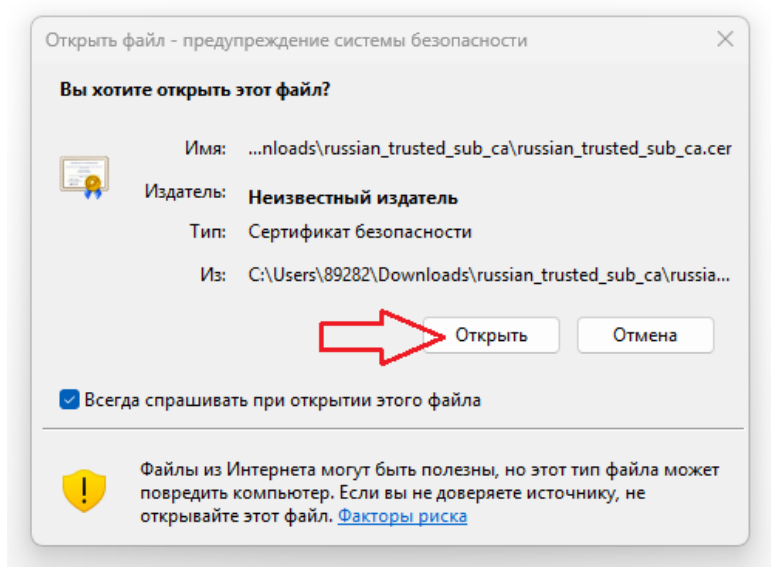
Открыть файл - предупреждение системы безопасности

×

Вы хотите открыть этот файл?

Имя: ...nloads\russian_trusted_sub_ca\russian_trusted_sub_ca.cer

Издатель: Неизвестный издатель

Тип: Сертификат безопасности

Из: C:\Users\89282\Downloads\russian_trusted_sub_ca\russia...

Открыть

Отмена

Всегда спрашивать при открытии этого файла

Файлы из Интернета могут быть полезны, но этот тип файла может повредить компьютер. Если вы не доверяете источнику, не открывайте этот файл. Факторы риска